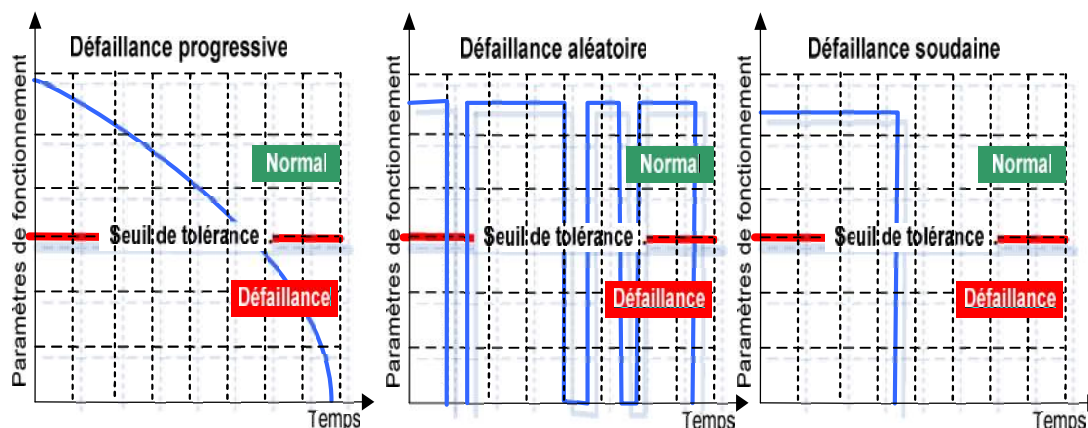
Défaillance progressive

Paramètres de fonctionnement

Normal

Seuil de tolérance

Défaillance

Temps

Défaillance aléatoire

Paramètres de fonctionnement

Normal

Seuil de tolérance

Défaillance

Temps

Défaillance soudaine

Paramètres de fonctionnement

Normal

Seuil de tolérance

Défaillance

Temps